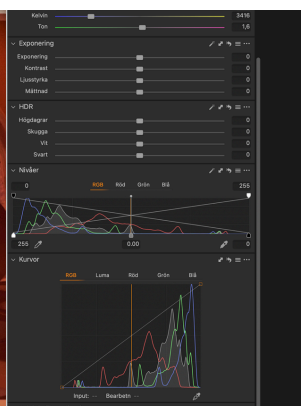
Kelvin 3416
Ton 1,6

Exponering
Exponering 0
Kontrast 0
Ljusstyrka 0
Mättnad 0

HDR
Högdagrar 0
Skugga 0
Vit 0
Svart 0

Nivåer
0 RGB Röd Grön Blå 255
255 0,00 0

Kurvor
RGB Luma Röd Grön Blå
Input: -- Bearbetn --